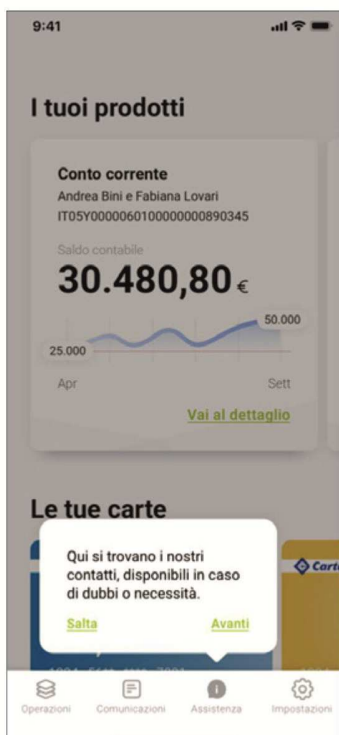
9:41

I tuoi prodotti

Conto corrente
Andrea Bini e Fabiana Lovari
IT05Y0000060100000000890345

Saldo contabile
30.480,80 €

50.000
25.000
Apr
Sett

Vai al dettaglio

Le tue carte

Qui si trovano i nostri contatti, disponibili in caso di dubbi o necessità.

Salta
Avanti

Carte

Operazioni
Comunicazioni
Assistenza
Impostazioni